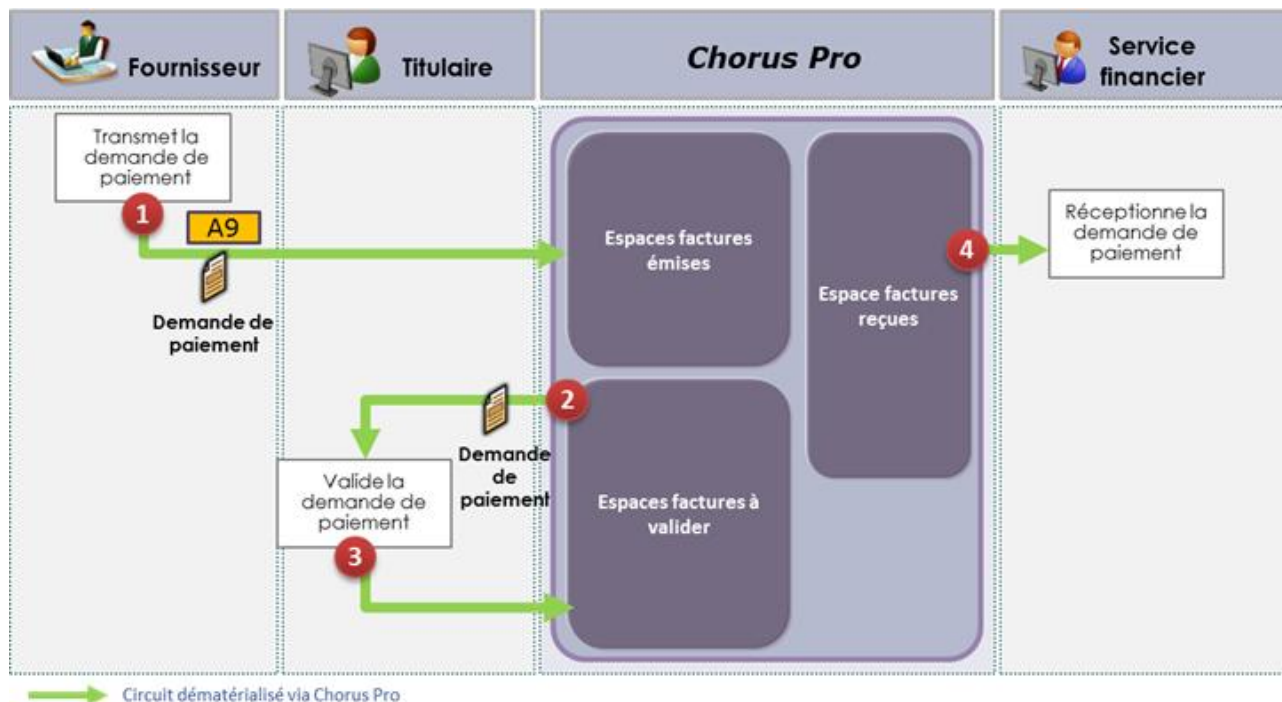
Fournisseur

Titulaire

Chorus Pro

Service financier

Transmet la demande de paiement

1

A9

Demande de paiement

Espaces factures émises

Espace factures reçues

4

Réceptionne la demande de paiement

2

Demande de paiement

Valide la demande de paiement

3

Espaces factures à valider

Circuit dématérialisé via Chorus Pro